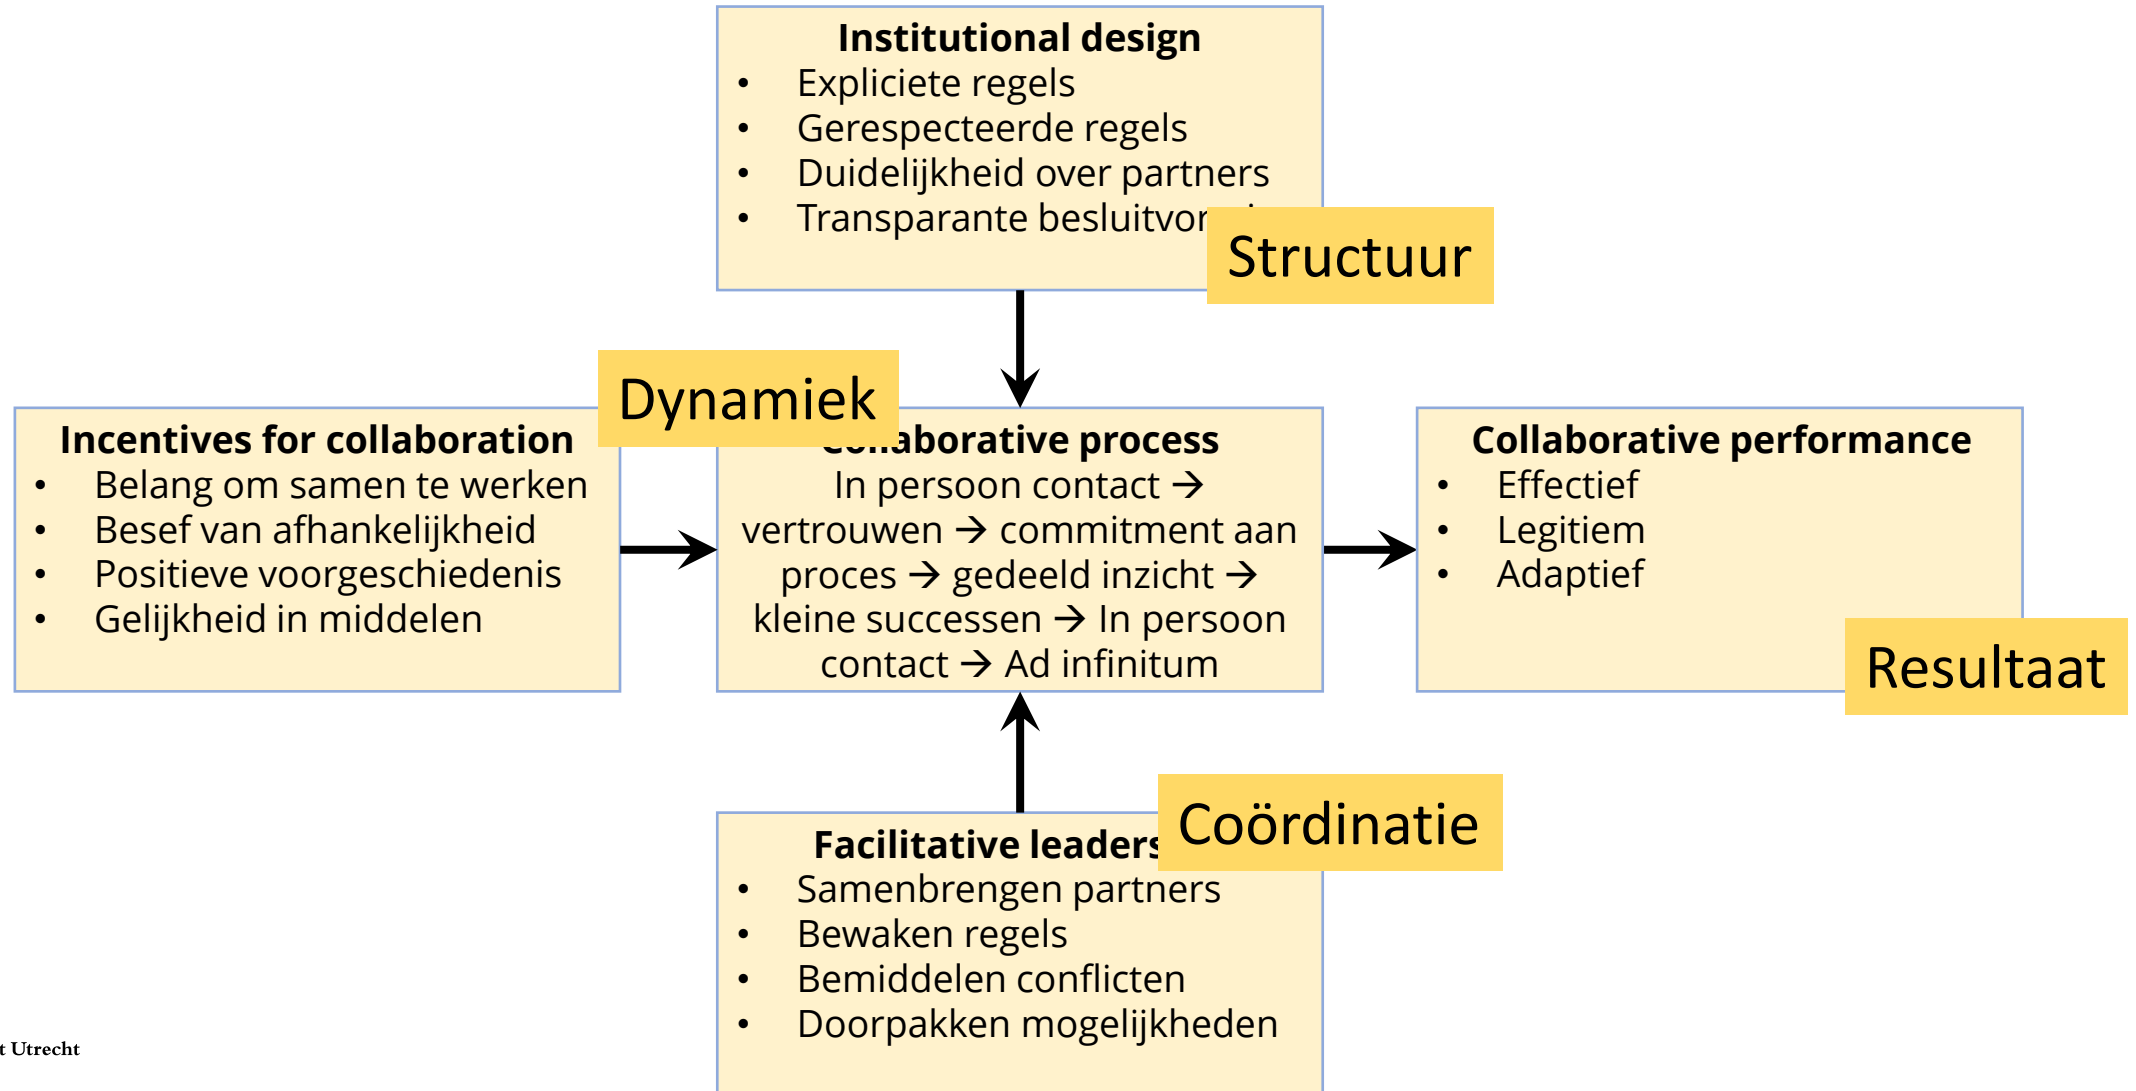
**Institutional design**
- Expliciete regels
- Gerespecteerde regels
- Duidelijkheid over partners
- Transparante besluitvor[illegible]

Structuur

Dynamiek

**Incentives for collaboration**
- Belang om samen te werken
- Besef van afhankelijkheid
- Positieve voorgeschiedenis
- Gelijkheid in middelen

**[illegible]aborative process**
In persoon contact → vertrouwen → commitment aan proces → gedeeld inzicht → kleine successen → In persoon contact → Ad infinitum

**Collaborative performance**
- Effectief
- Legitiem
- Adaptief

Resultaat

**Facilitative leaders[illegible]**

Coördinatie

- Samenbrengen partners
- Bewaken regels
- Bemiddelen conflicten
- Doorpakken mogelijkheden

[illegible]t Utrecht